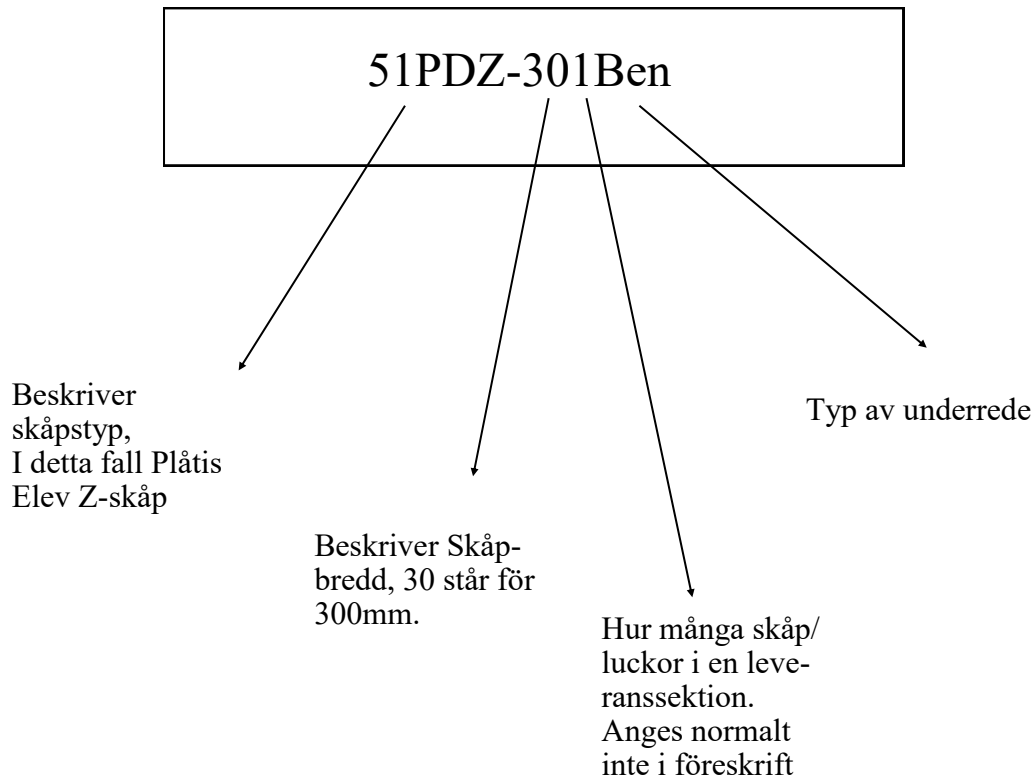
51PDZ-301Ben

Beskriver skåpstyp, I detta fall Plåtis Elev Z-skåp

Beskriver Skåpbredd, 30 står för 300mm.

Hur många skåp/ luckor i en leveranssektion. Anges normalt inte i föreskrift

Typ av underrede